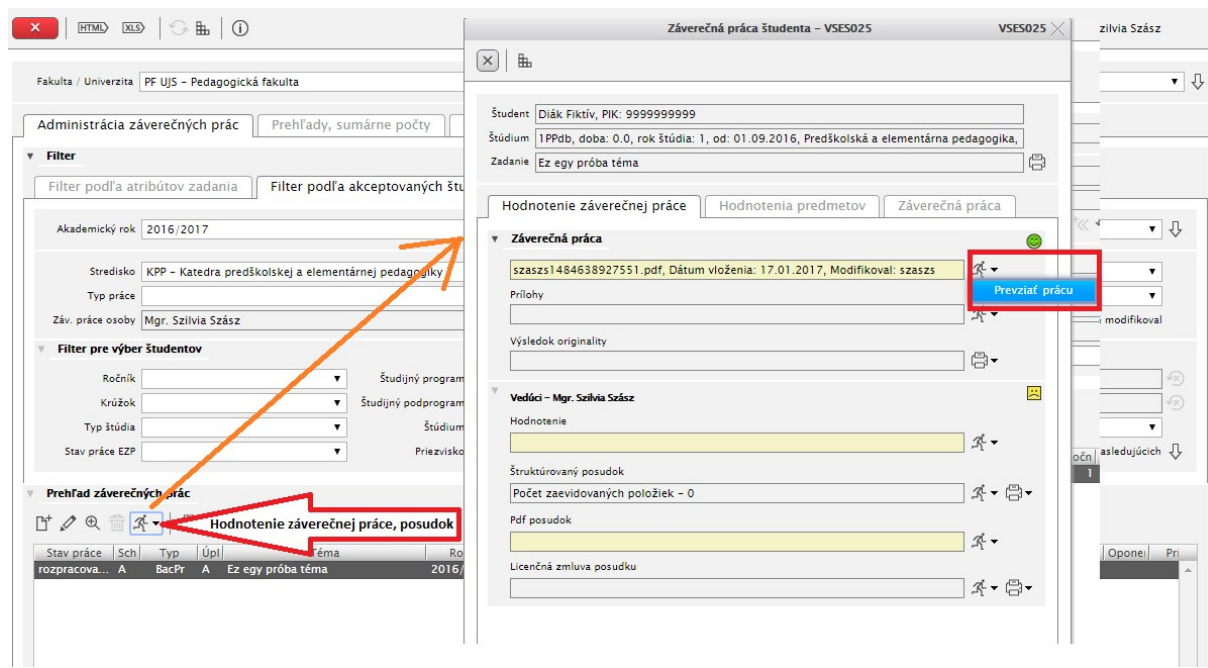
HTML XLS

Fakulta / Univerzita PF UJS - Pedagogická fakulta

Administrácia záverečných prác | Prehľady, sumárne počty

Filter

Filter podľa atribútov zadania | Filter podľa akceptovaných štu

Akademický rok 2016/2017

Stredisko KPP - Katedra predškolskej a elementárnej pedagogiky

Typ práce

Záv. práce osoby Mgr. Szilvia Szász

Filter pre výber študentov

Ročník

Študijný program

Krúžok

Študijný podprogram

Typ štúdia

Štúdium

Stav práce EZP

Priezvisko

Prehľad záverečných prác

Hodnotenie záverečnej práce, posudok

| Stav práce | Sch | Typ | Úpl | Téma | Ro |
|---|---|---|---|---|---|
| rozpracova... | A | BacPr | A | Ez egy próba téma | 2016/ |

Záverečná práca študenta - VSES025 VSES025

Študent Diák Fiktív, PIK: 9999999999

Štúdium 1PPdb, doba: 0.0, rok štúdia: 1, od: 01.09.2016, Predškolská a elementárna pedagogika,

Zadanie Ez egy próba téma

Hodnotenie záverečnej práce | Hodnotenia predmetov | Záverečná práca

Záverečná práca

szaszs1484638927551.pdf, Dátum vloženia: 17.01.2017, Modifikoval: szaszs

Prevziať prácu

Prílohy

Výsledok originality

Vedúci - Mgr. Szilvia Szász

Hodnotenie

Štruktúrovaný posudok

Počet zaevidovaných položiek - 0

Pdf posudok

Licenčná zmluva posudku

zilvia Szász

modifikoval

očn 1

asledujúcich

Oponei Pri